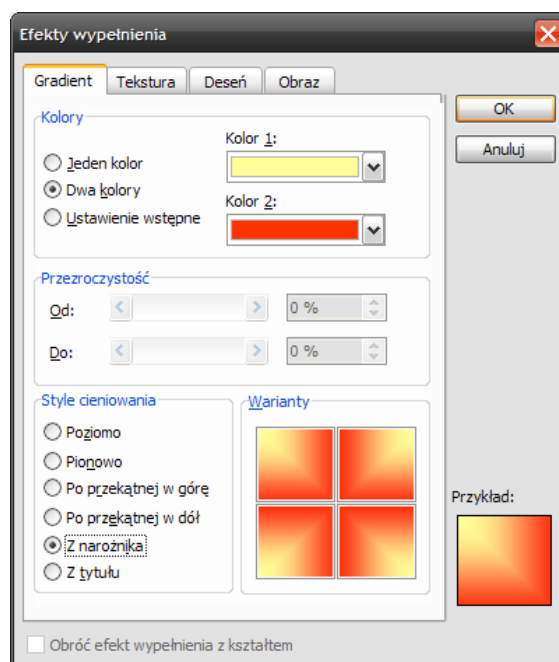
Efekty wypełnienia

Gradient | Tekstura | Deseń | Obraz

OK
Anuluj

Kolory
Jeden kolor
Dwa kolory
Ustawienie wstępne
Kolor 1:
Kolor 2:

Przezroczystość
Od: 0 %
Do: 0 %

Style cieniowania
Poziomo
Pionowo
Po przekątnej w górę
Po przekątnej w dół
Z narożnika
Z tytułu

Warianty

Przykład:

Obróć efekt wypełnienia z kształtem